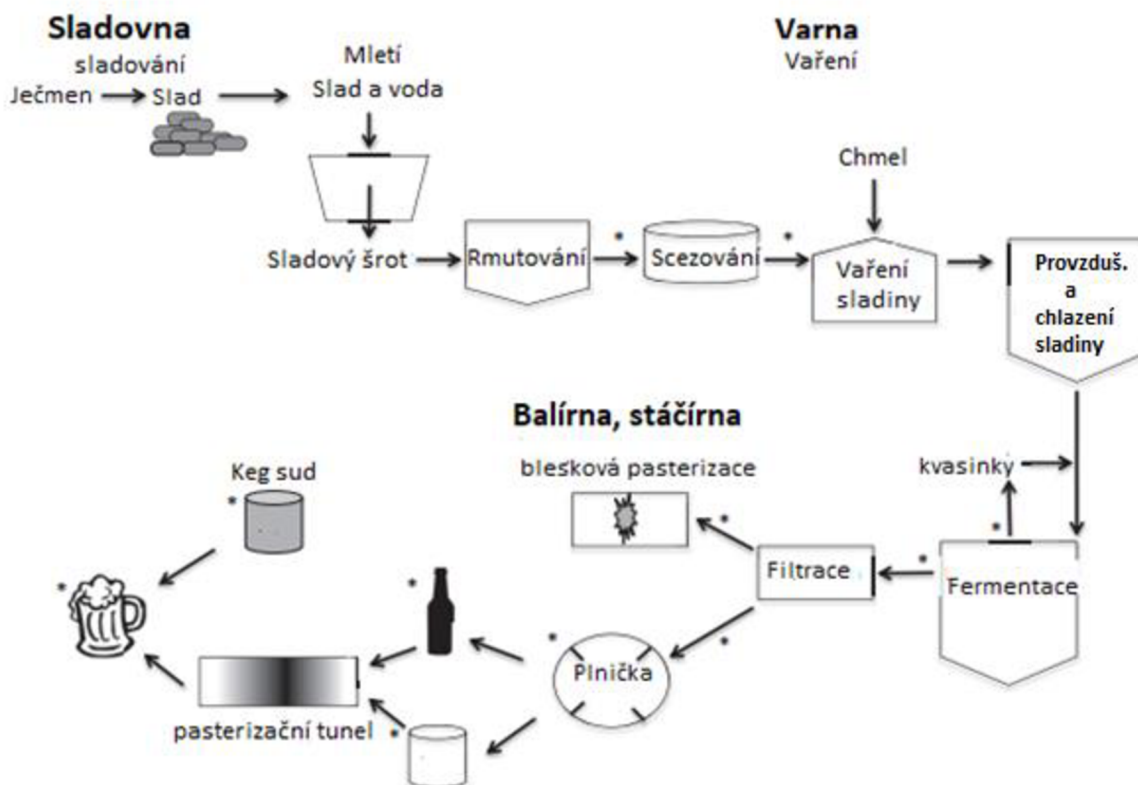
Sladovna
sladování
Ječmen Slad

Mletí
Slad a voda

Varna
Vaření

Chmel

Sladový šrot

Rmutování

Scezování

Vaření sladiny

Provzduš. a chlazení sladiny

Balírna, stáčírna

Keg sud

blesková pasterizace

kvasinky

Filtrace

Fermentace

Plnička

pasterizační tunel